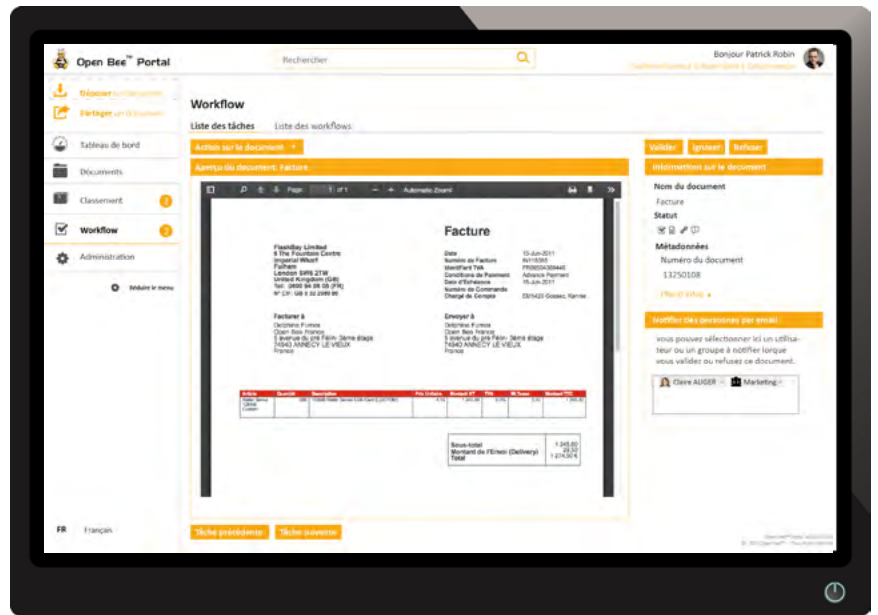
Open Bee™ Portal

Rechercher

Bonjour Patrick Robin
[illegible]

Déposer un document
Partager un document
Tableau de bord
Documents
Classement 2
Workflow 2
Administration
Réduire le menu

FR Français

Workflow

Liste des tâches Liste des workflows

Action sur le document

Aperçu du document: Facture

Page: 1 of 1 Automatic Zoom

Facture

FlashBay Limited
6 The Fountain Centre
Imperial Wharf
Fulham
London SW6 2TW
United Kingdom (GB)
Tel: 0800 96 08 08 (FR)
N° CIF: GB 0 32 2099 60

Date 10-Jun-2011
Numéro de Facture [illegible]
Identifiant TVA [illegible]
Conditions de Paiement Advance Payment
Date d'Echéance 15-Jun-2011
Numéro de Commande
Chargé de Compte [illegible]

Facturer à
Delphine Furnos
Open Bee France
5 avenue du pré Félin 3ème étage
74940 ANNECY LE VIEUX
France

Envoyer à
Delphine Furnos
Open Bee France
5 avenue du pré Félin 3ème étage
74940 ANNECY LE VIEUX
France

| Article | Quantité | Description | Prix Unitaire | Montant HT | TVA | % Taxes | Montant TTC |
|---|---|---|---|---|---|---|---|
| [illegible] | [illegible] | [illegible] | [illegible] | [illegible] | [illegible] | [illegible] | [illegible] |

Sous-total 1 245,60
Montant de l'Envoi (Delivery) 29,30
Total 1 274,90 €

Tâche précédente Tâche suivante

Valider Ignorer Refuser

Information sur le document

Nom du document
Facture
Statut
Métadonnées
Numéro du document
13250108
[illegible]

Notifier des personnes par email

vous pouvez sélectionner ici un utilisateur ou un groupe à notifier lorque vous validez ou refusez ce document.

Claire AUGER Marketing

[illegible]